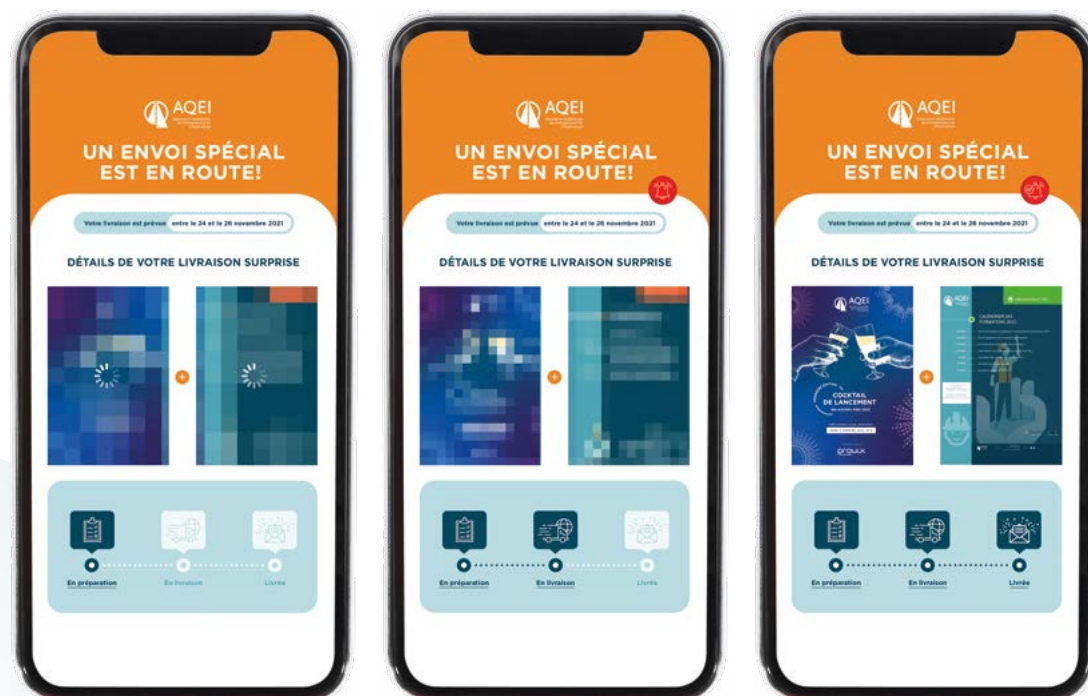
AQEI

UN ENVOI SPÉCIAL EST EN ROUTE!

Votre livraison est prévue entre le 24 et le 26 novembre 2021

DÉTAILS DE VOTRE LIVRAISON SURPRISE

En préparation
En livraison
Livrée

AQEI

UN ENVOI SPÉCIAL EST EN ROUTE!

Votre livraison est prévue entre le 24 et le 26 novembre 2021

DÉTAILS DE VOTRE LIVRAISON SURPRISE

En préparation
En livraison
Livrée

AQEI

UN ENVOI SPÉCIAL EST EN ROUTE!

Votre livraison est prévue entre le 24 et le 26 novembre 2021

DÉTAILS DE VOTRE LIVRAISON SURPRISE

AQEI
COCKTAIL DE LANCEMENT
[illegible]
proulx

AQEI
CALENDRIER DES FORMATIONS 2022
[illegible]

En préparation
En livraison
Livrée